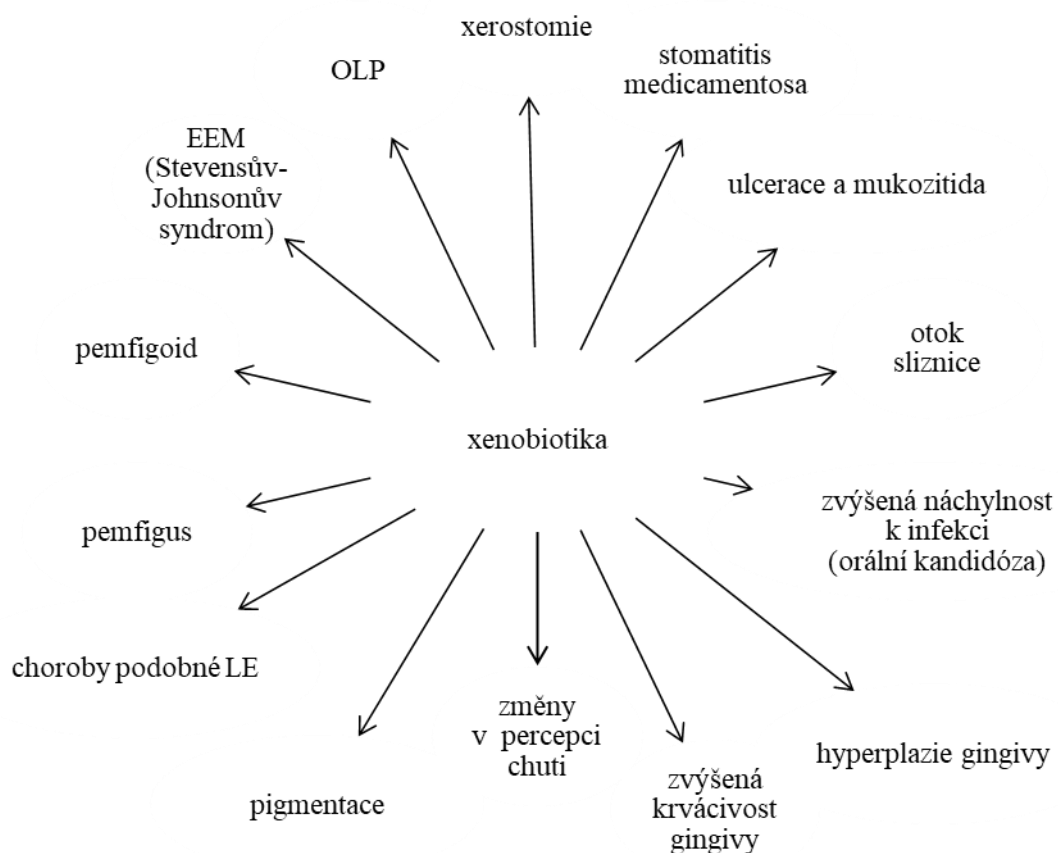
xerostomie

OLP

stomatitis medicamentosa

EEM (Stevensův-Johnsonův syndrom)

ulcerace a mukozitida

pemfigoid

otok sliznice

xenobiotika

zvýšená náchylnost k infekci (orální kandidóza)

pemfigus

choroby podobné LE

změny v percepci chuti

hyperplazie gingivy

pigmentace

zvýšená krvácivost gingivy